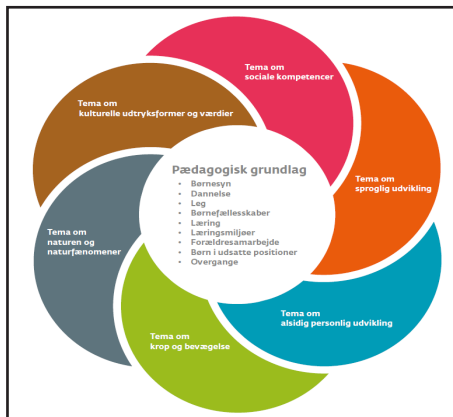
Tema om sociale kompetencer

Tema om kulturelle udtryksformer og værdier

Tema om sproglig udvikling

Pædagogisk grundlag
• Børnesyn
• Dannelse
• Leg
• Børnefællesskaber
• Læring
• Læringsmiljøer
• Forældresamarbejde
• Børn i udsatte positioner
• Overgange

Tema om naturen og naturfænomener

Tema om alsidig personlig udvikling

Tema om krop og bevægelse